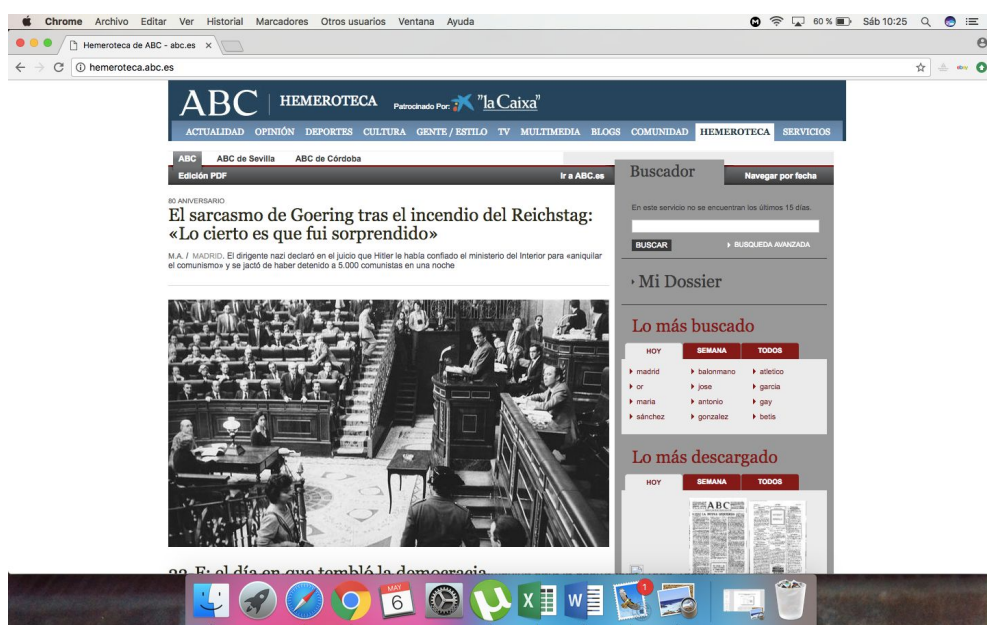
Chrome Archivo Editar Ver Historial Marcadores Otros usuarios Ventana Ayuda

60 % Sáb 10:25

Hemeroteca de ABC - abc.es ×

hemeroteca.abc.es

ABC | HEMEROTECA Patrocinado Por: "la Caixa"

ACTUALIDAD OPINIÓN DEPORTES CULTURA GENTE / ESTILO TV MULTIMEDIA BLOGS COMUNIDAD HEMEROTECA SERVICIOS

ABC ABC de Sevilla ABC de Córdoba

Edición PDF Ir a ABC.es

80 ANIVERSARIO

El sarcasmo de Goering tras el incendio del Reichstag: «Lo cierto es que fui sorprendido»

M.A. / MADRID. El dirigente nazi declaró en el juicio que Hitler le había confiado el ministerio del Interior para «aniquilar el comunismo» y se jactó de haber detenido a 5.000 comunistas en una noche

23-F: el día en que tembló la democracia

Buscador Navegar por fecha

En este servicio no se encuentran los últimos 15 días.

BUSCAR BUSQUEDA AVANZADA

Mi Dossier

Lo más buscado

| HOY | SEMANA | TODOS |
|---|---|---|
| madrid | balonmano | atletico |
| or | jose | garcia |
| maria | antonio | gay |
| sánchez | gonzalez | betis |

Lo más descargado

HOY SEMANA TODOS

ABC

MAY 6

1